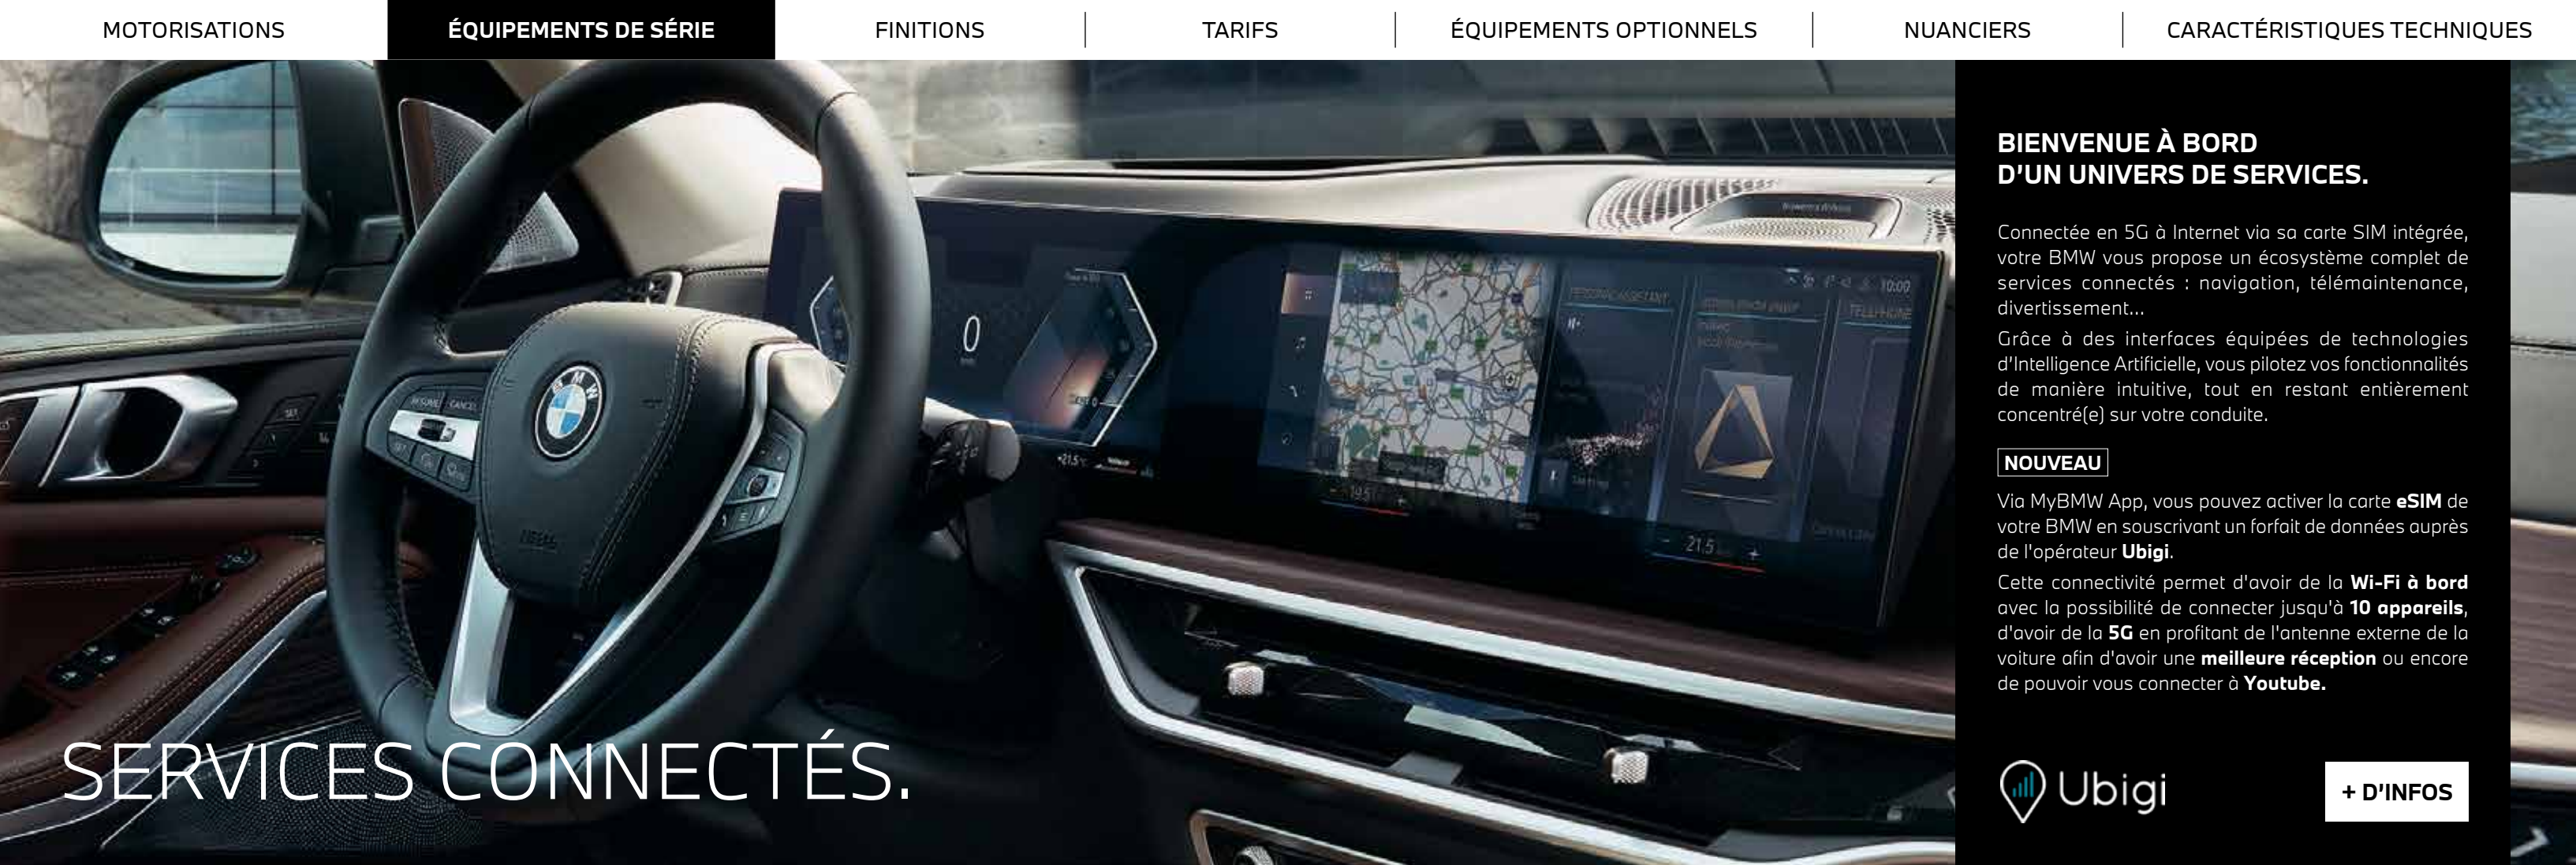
MOTORISATIONS | ÉQUIPEMENTS DE SÉRIE | FINITIONS | TARIFS | ÉQUIPEMENTS OPTIONNELS | NUANCIERS | CARACTÉRISTIQUES TECHNIQUES

BIENVENUE À BORD
D'UN UNIVERS DE SERVICES.

Connectée en 5G à Internet via sa carte SIM intégrée, votre BMW vous propose un écosystème complet de services connectés : navigation, télémaintenance, divertissement...

Grâce à des interfaces équipées de technologies d'Intelligence Artificielle, vous pilotez vos fonctionnalités de manière intuitive, tout en restant entièrement concentré(e) sur votre conduite.

NOUVEAU

Via MyBMW App, vous pouvez activer la carte **eSIM** de votre BMW en souscrivant un forfait de données auprès de l'opérateur **Ubigi**.

Cette connectivité permet d'avoir de la **Wi-Fi à bord** avec la possibilité de connecter jusqu'à **10 appareils**, d'avoir de la **5G** en profitant de l'antenne externe de la voiture afin d'avoir une **meilleure réception** ou encore de pouvoir vous connecter à **Youtube.**

Ubigi

+ D'INFOS

SERVICES CONNECTÉS.